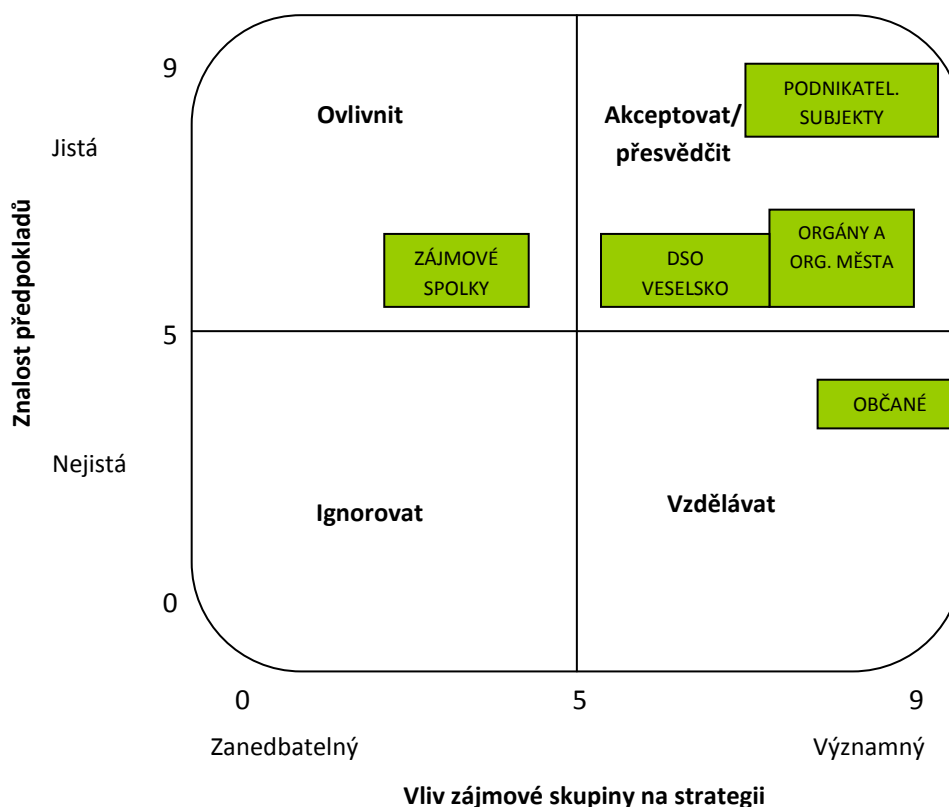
Znalost předpokladů

9

Jistá

5

Nejistá

0

Ovlivnit

ZÁJMOVÉ SPOLKY

Akceptovat/ přesvědčit

PODNIKATEL. SUBJEKTY

DSO VESELSKO

ORGÁNY A ORG. MĚSTA

OBČANÉ

Ignorovat

Vzdělávat

0

5

9

Zanedbatelný

Významný

Vliv zájmové skupiny na strategii